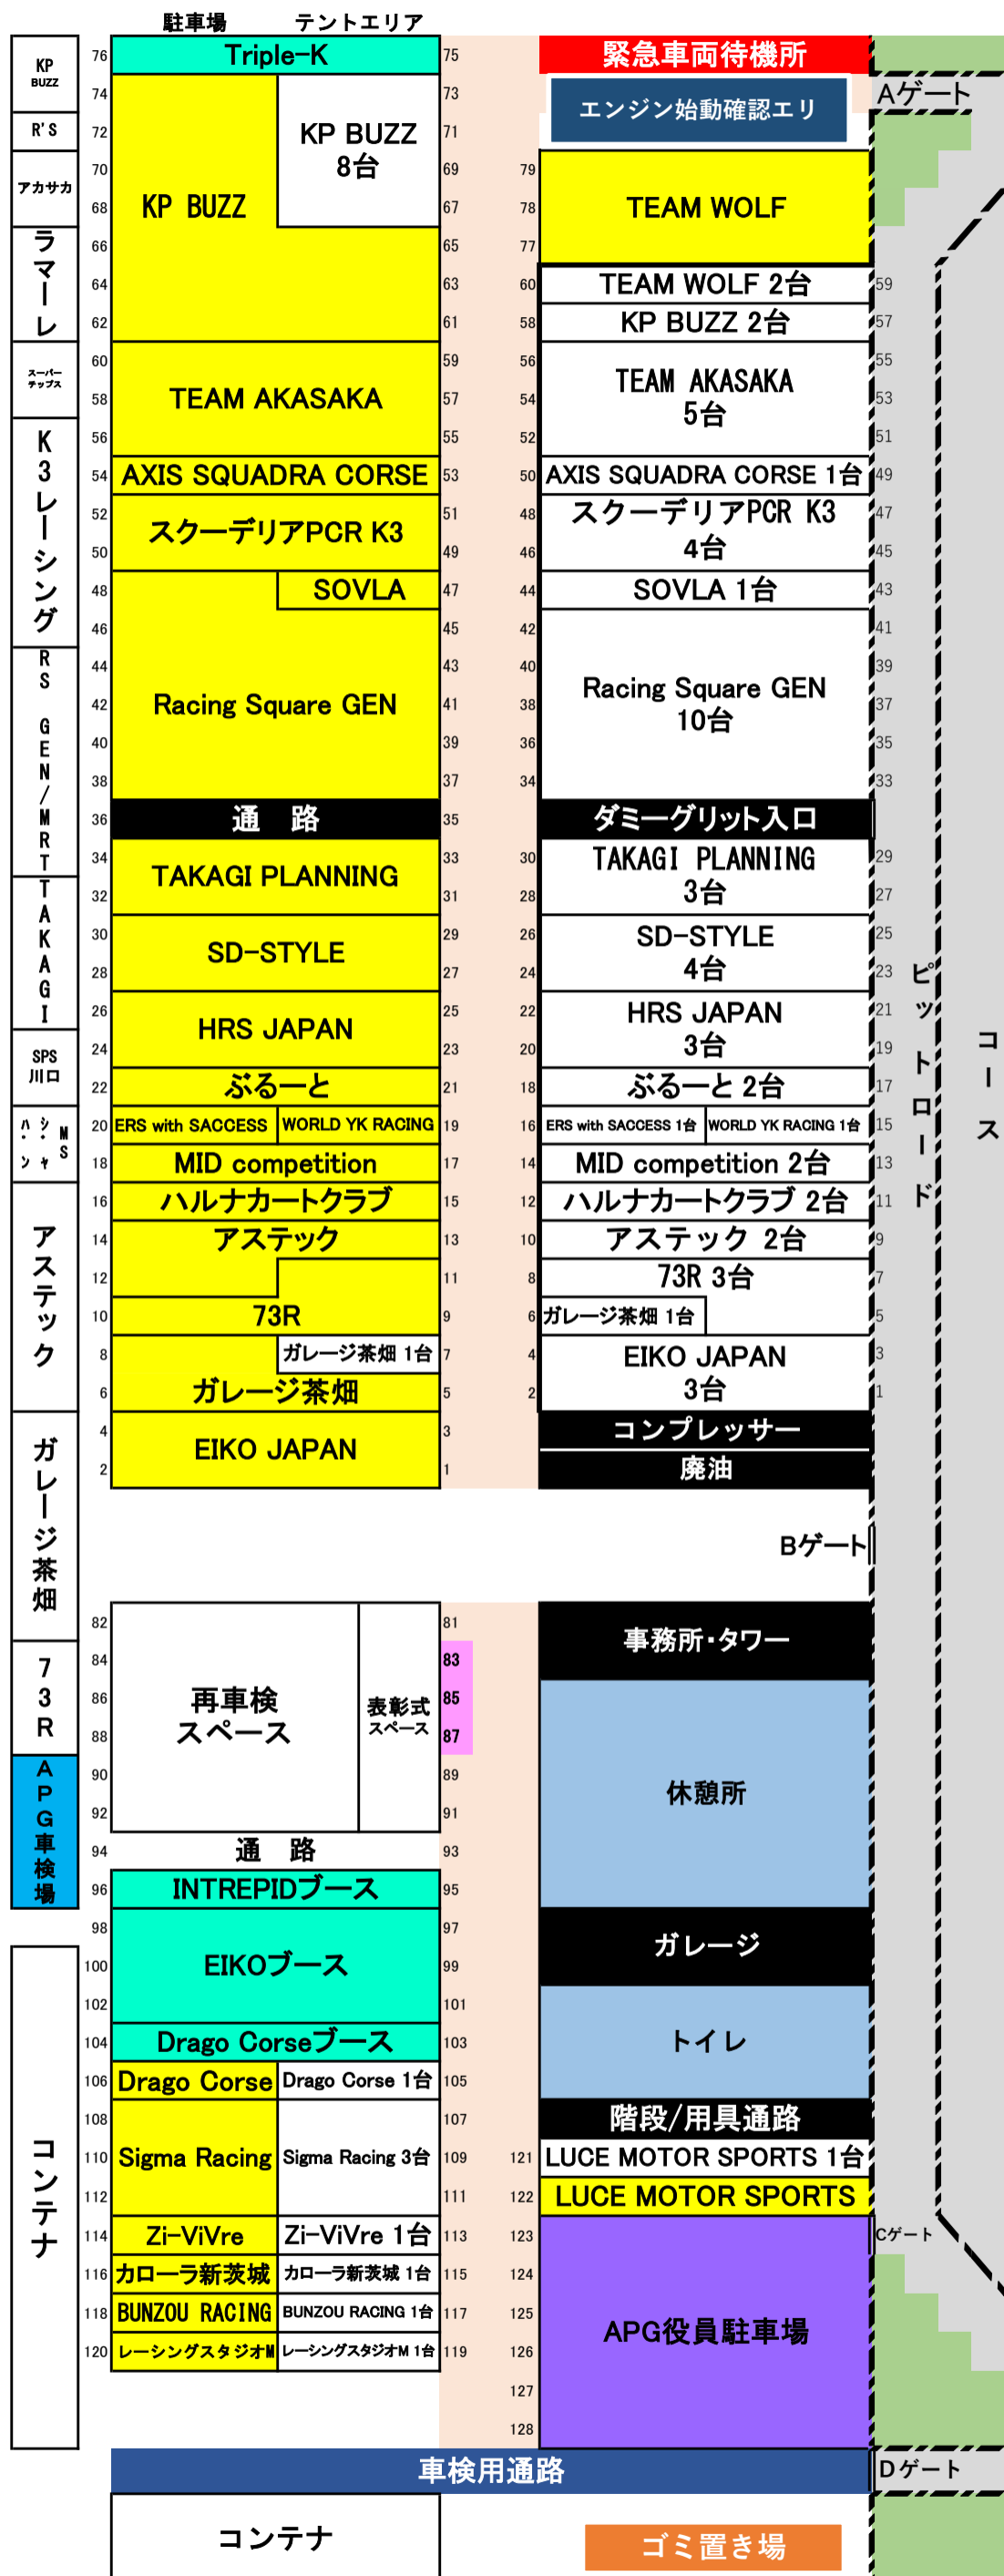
駐車場　テントエリア

KP BUZZ
R'S
アカサカ
ラマーレ
スーパーチップス
K3レーシング
RS GEN/MRT
TAKAGI
SPS川口
ハシンャMS
アステック
ガレージ茶畑
73R
APG車検場
コンテナ

76 Triple-K 75
74 73
72 KP BUZZ 8台 71
70 69
68 KP BUZZ 67
66 65
64 63
62 61
60 59
58 TEAM AKASAKA 57
56 55
54 AXIS SQUADRA CORSE 53
52 スクーデリアPCR K3 51
50 49
48 SOVLA 47
46 45
44 43
42 Racing Square GEN 41
40 39
38 37
36 通　路 35
34 TAKAGI PLANNING 33
32 31
30 SD-STYLE 29
28 27
26 HRS JAPAN 25
24 23
22 ぶるーと 21
20 ERS with SACCESS WORLD YK RACING 19
18 MID competition 17
16 ハルナカートクラブ 15
14 アステック 13
12 11
10 73R 9
8 ガレージ茶畑 1台 7
6 ガレージ茶畑 5
4 EIKO JAPAN 3
2 1

緊急車両待機所
エンジン始動確認エリ
Aゲート
79 78 77 TEAM WOLF
60 TEAM WOLF 2台 59
58 KP BUZZ 2台 57
56 55
54 TEAM AKASAKA 5台 53
52 51
50 AXIS SQUADRA CORSE 1台 49
48 スクーデリアPCR K3 4台 47
46 45
44 SOVLA 1台 43
42 41
40 39
38 Racing Square GEN 10台 37
36 35
34 33
ダミーグリット入口
30 TAKAGI PLANNING 3台 29
28 27
26 SD-STYLE 4台 25
24 23
22 HRS JAPAN 3台 21
20 19
18 ぶるーと 2台 17
16 ERS with SACCESS 1台 WORLD YK RACING 1台 15
14 MID competition 2台 13
12 ハルナカートクラブ 2台 11
10 アステック 2台 9
8 73R 3台 7
6 ガレージ茶畑 1台 5
4 EIKO JAPAN 3台 3
2 1
コンプレッサー
廃油
ピットロード
コース
Bゲート

82 再車検スペース 表彰式スペース 81
84 83
86 85
88 87
90 89
92 91
94 通　路 93
96 INTREPIDブース 95
98 97
100 EIKOブース 99
102 101
104 Drago Corseブース 103
106 Drago Corse Drago Corse 1台 105
108 107
110 Sigma Racing Sigma Racing 3台 109
112 111
114 Zi-ViVre Zi-ViVre 1台 113
116 カローラ新茨城 カローラ新茨城 1台 115
118 BUNZOU RACING BUNZOU RACING 1台 117
120 レーシングスタジオM レーシングスタジオM 1台 119

事務所・タワー
休憩所
ガレージ
トイレ
階段/用具通路
121 LUCE MOTOR SPORTS 1台
122 LUCE MOTOR SPORTS
123
124
125 APG役員駐車場
126
127
128
Cゲート
車検用通路
Dゲート
コンテナ
ゴミ置き場